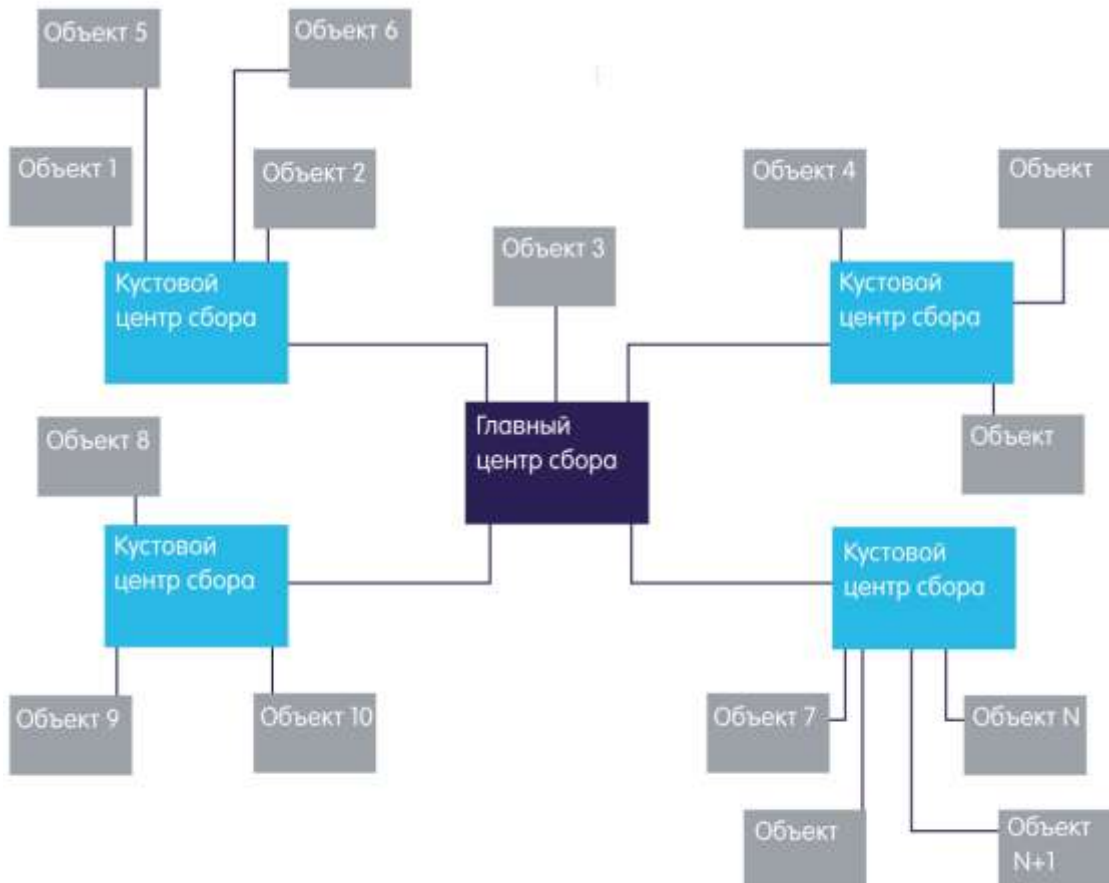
Объект 5

Объект 6

Объект 1

Объект 2

Объект 4

Объект

Объект 3

Кустовой центр сбора

Кустовой центр сбора

Главный центр сбора

Объект

Объект 8

Кустовой центр сбора

Кустовой центр сбора

Объект 9

Объект 10

Объект 7

Объект N

Объект

Объект N+1